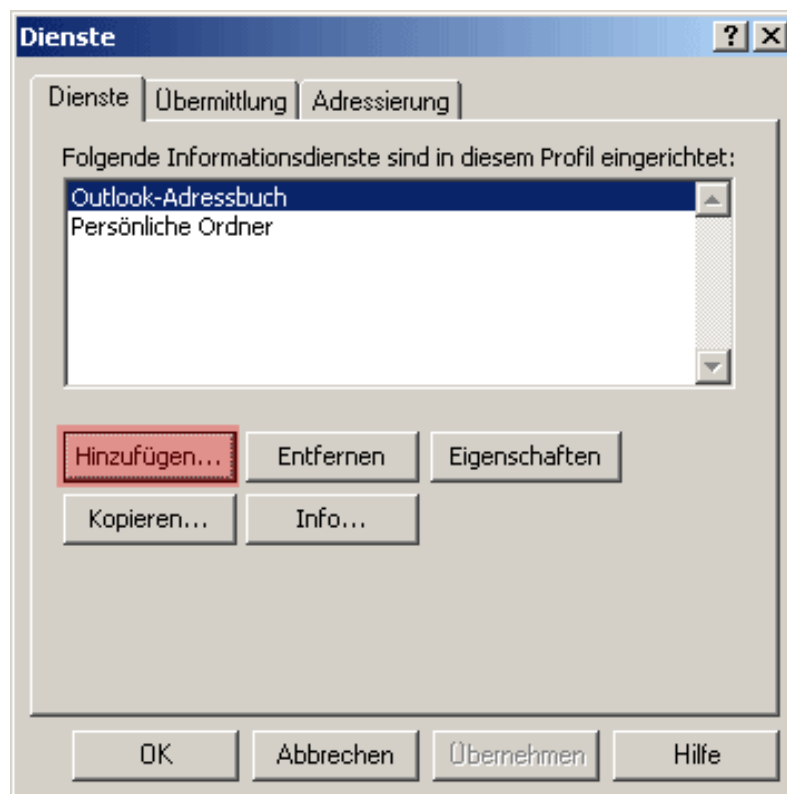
Dienste
?
X
Dienste
Übermittlung
Adressierung
Folgende Informationsdienste sind in diesem Profil eingerichtet:
Outlook-Adressbuch
Persönliche Ordner
Hinzufügen...
Entfernen
Eigenschaften
Kopieren...
Info...
OK
Abbrechen
Übernehmen
Hilfe